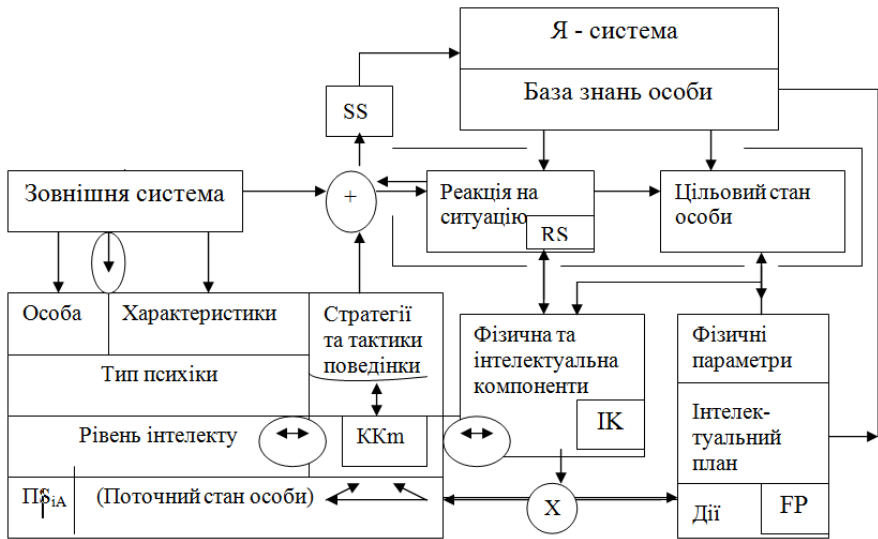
Я - система

База знань особи

SS

Зовнішня система

+

Реакція на ситуацію

RS

Цільовий стан особи

Особа

Характеристики

Стратегії та тактики поведінки

Тип психіки

Фізична та інтелектуальна компоненти

IK

Фізичні параметри

Інтелектуальний план

Рівень інтелекту

KKm

$ПС_{iA}$

(Поточний стан особи)

X

Дії

FP